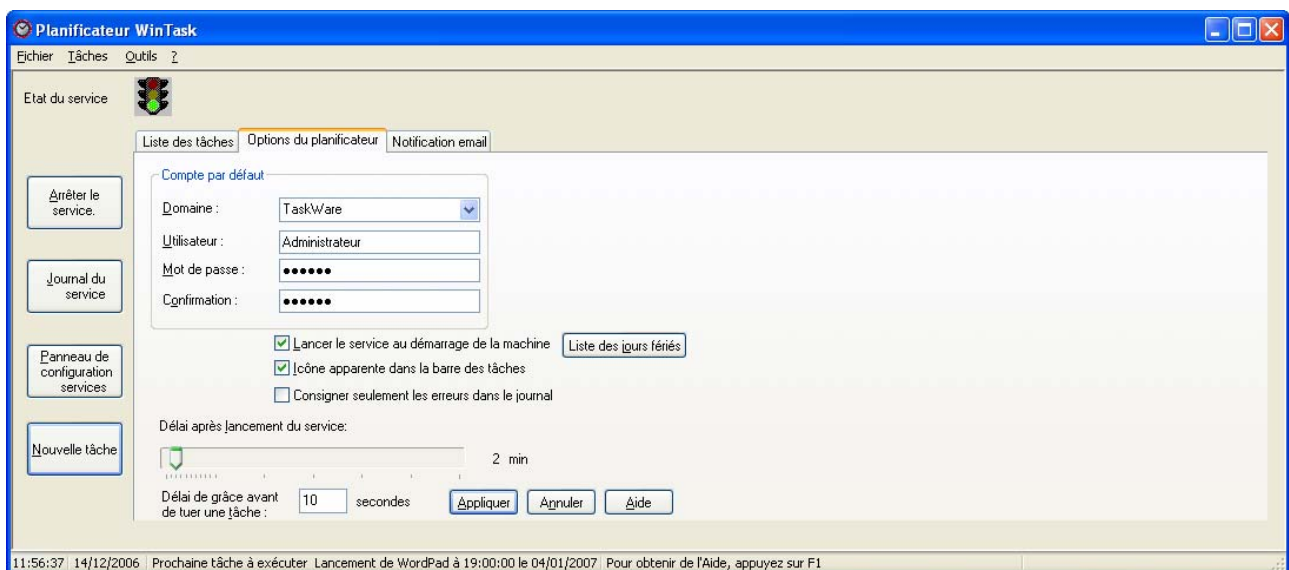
Planificateur WinTask

Fichier Tâches Outils ?

Etat du service

Liste des tâches | Options du planificateur | Notification email

Arrêter le service.

Journal du service

Panneau de configuration services

Nouvelle tâche

Compte par défaut

Domaine : TaskWare

Utilisateur : Administrateur

Mot de passe : ••••••

Confirmation : ••••••

Lancer le service au démarrage de la machine

Liste des jours fériés

Icône apparente dans la barre des tâches

Consigner seulement les erreurs dans le journal

Délai après lancement du service:

2 min

Délai de grâce avant de tuer une tâche : 10 secondes

Appliquer Annuler Aide

11:56:37 14/12/2006 Prochaine tâche à exécuter Lancement de WordPad à 19:00:00 le 04/01/2007 Pour obtenir de l'Aide, appuyez sur F1